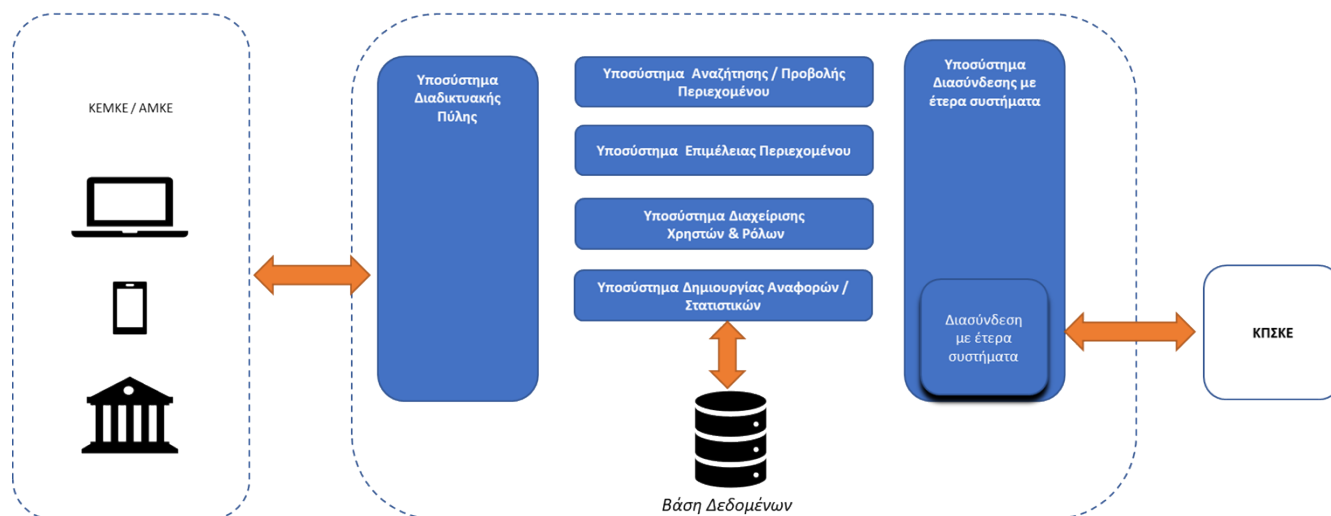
ΚΕΜΚΕ / ΑΜΚΕ

Υποσύστημα Διαδικτυακής Πύλης

Υποσύστημα Αναζήτησης / Προβολής Περιεχομένου

Υποσύστημα Επιμέλειας Περιεχομένου

Υποσύστημα Διαχείρισης Χρηστών & Ρόλων

Υποσύστημα Δημιουργίας Αναφορών / Στατιστικών

Υποσύστημα Διασύνδεσης με έτερα συστήματα

Διασύνδεση με έτερα συστήματα

ΚΠΣΚΕ

Βάση Δεδομένων